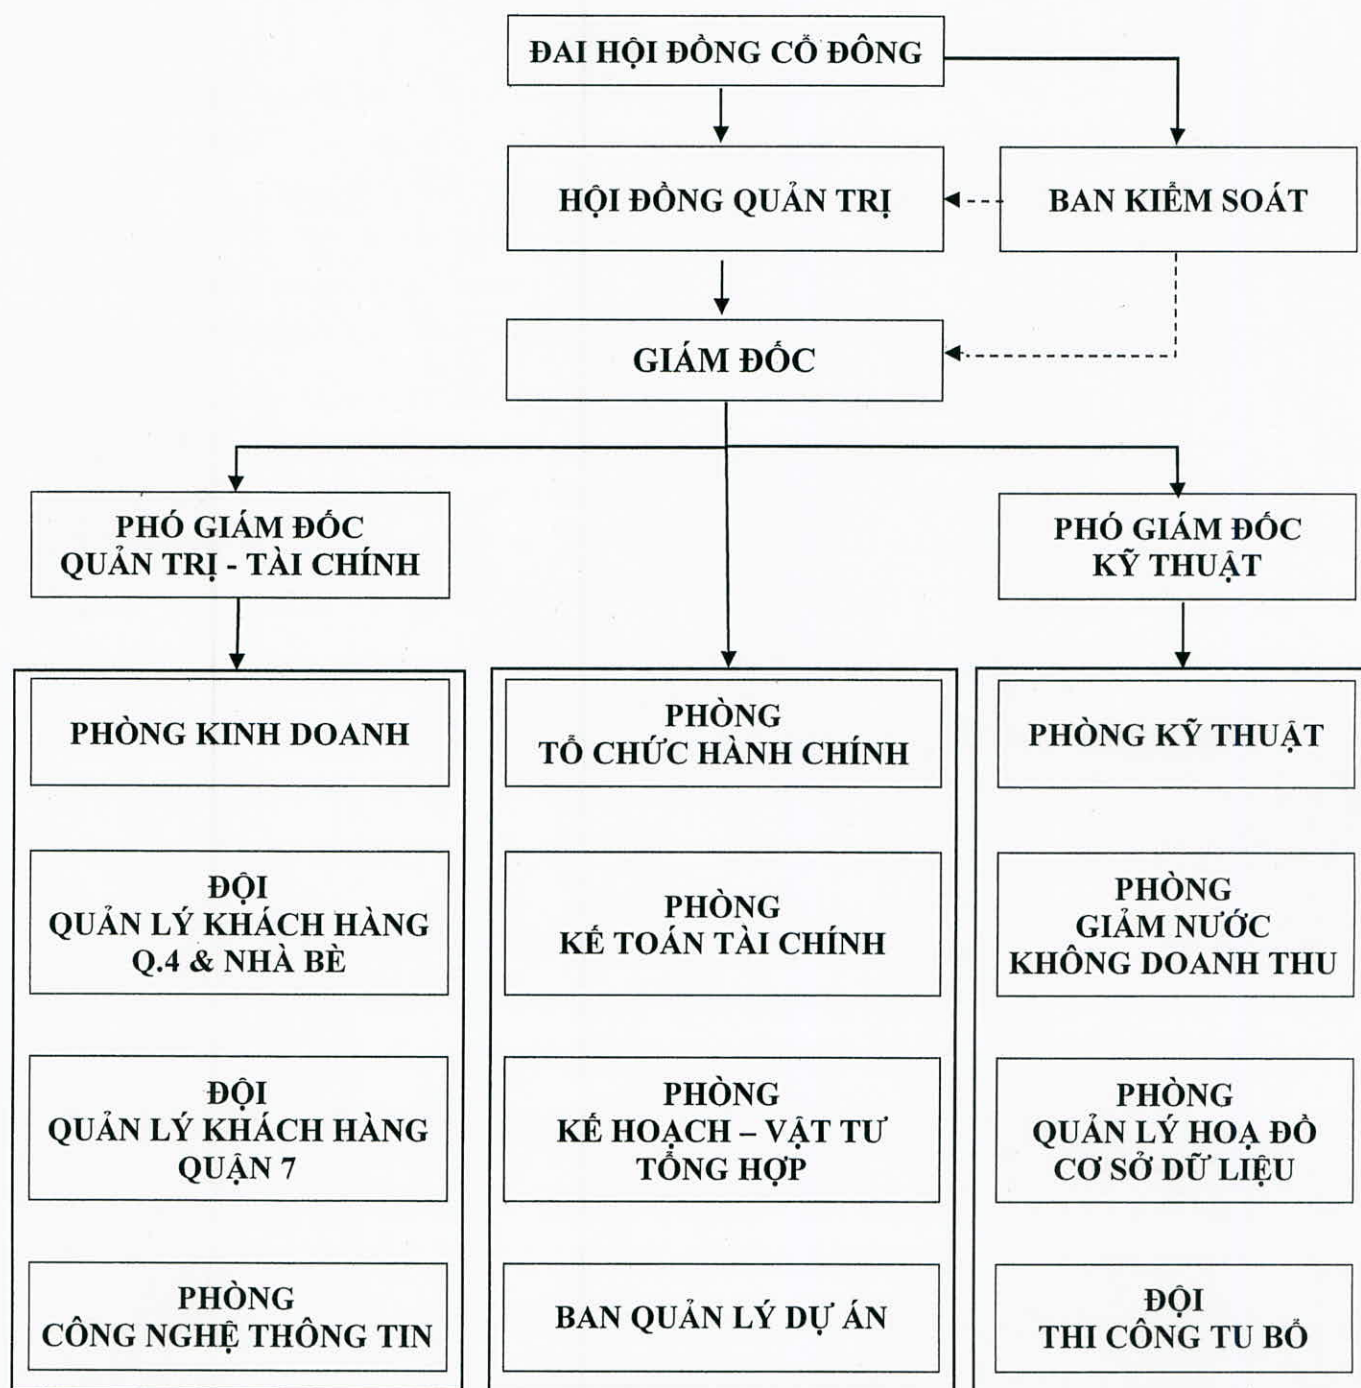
ĐAI HỘI ĐỒNG CỔ ĐÔNG

HỘI ĐỒNG QUẢN TRỊ

BAN KIỂM SOÁT

GIÁM ĐỐC

PHÓ GIÁM ĐỐC QUẢN TRỊ - TÀI CHÍNH

PHÓ GIÁM ĐỐC KỸ THUẬT

PHÒNG KINH DOANH

ĐỘI QUẢN LÝ KHÁCH HÀNG Q.4 & NHÀ BÈ

ĐỘI QUẢN LÝ KHÁCH HÀNG QUẬN 7

PHÒNG CÔNG NGHỆ THÔNG TIN

PHÒNG TỔ CHỨC HÀNH CHÍNH

PHÒNG KẾ TOÁN TÀI CHÍNH

PHÒNG KẾ HOẠCH – VẬT TƯ TỔNG HỢP

BAN QUẢN LÝ DỰ ÁN

PHÒNG KỸ THUẬT

PHÒNG GIẢM NƯỚC KHÔNG DOANH THU

PHÒNG QUẢN LÝ HOẠ ĐỒ CƠ SỞ DỮ LIỆU

ĐỘI THI CÔNG TU BỔ